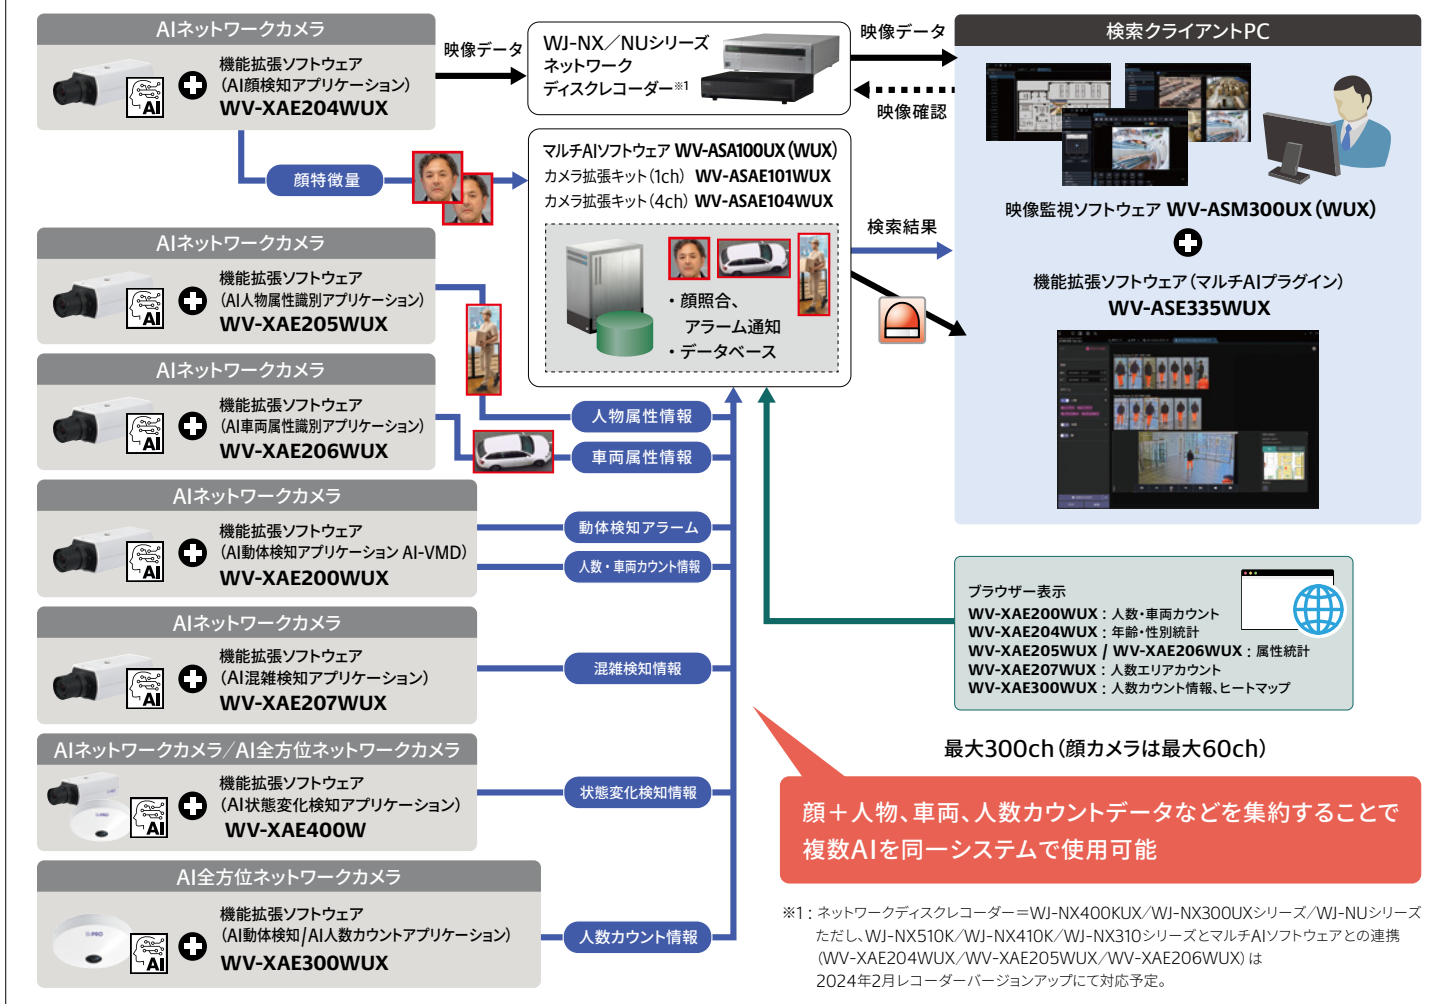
AIネットワークカメラ
機能拡張ソフトウェア
（AI顔検知アプリケーション）
WV-XAE204WUX

映像データ

WJ-NX／NUシリーズ
ネットワーク
ディスクレコーダー※1

映像データ

映像確認

検索クライアントPC

顔特徴量

マルチAIソフトウェア WV-ASA100UX（WUX）
カメラ拡張キット（1ch） WV-ASAE101WUX
カメラ拡張キット（4ch） WV-ASAE104WUX

・顔照合、
アラーム通知
・データベース

検索結果

映像監視ソフトウェア WV-ASM300UX（WUX）

機能拡張ソフトウェア（マルチAIプラグイン）
WV-ASE335WUX

AIネットワークカメラ
機能拡張ソフトウェア
（AI人物属性識別アプリケーション）
WV-XAE205WUX

AIネットワークカメラ
機能拡張ソフトウェア
（AI車両属性識別アプリケーション）
WV-XAE206WUX

人物属性情報
車両属性情報

AIネットワークカメラ
機能拡張ソフトウェア
（AI動体検知アプリケーション AI-VMD）
WV-XAE200WUX

動体検知アラーム
人数・車両カウント情報

AIネットワークカメラ
機能拡張ソフトウェア
（AI混雑検知アプリケーション）
WV-XAE207WUX

混雑検知情報

ブラウザー表示
WV-XAE200WUX：人数・車両カウント
WV-XAE204WUX：年齢・性別統計
WV-XAE205WUX / WV-XAE206WUX：属性統計
WV-XAE207WUX：人数エリアカウント
WV-XAE300WUX：人数カウント情報、ヒートマップ

最大300ch（顔カメラは最大60ch）

AIネットワークカメラ／AI全方位ネットワークカメラ
機能拡張ソフトウェア
（AI状態変化検知アプリケーション）
WV-XAE400W

状態変化検知情報

顔＋人物、車両、人数カウントデータなどを集約することで
複数AIを同一システムで使用可能

AI全方位ネットワークカメラ
機能拡張ソフトウェア
（AI動体検知/AI人数カウントアプリケーション）
WV-XAE300WUX

人数カウント情報

※1：ネットワークディスクレコーダー＝WJ-NX400KUX／WJ-NX300UXシリーズ／WJ-NUシリーズ
ただし、WJ-NX510K／WJ-NX410K／WJ-NX310シリーズとマルチAIソフトウェアとの連携
（WV-XAE204WUX／WV-XAE205WUX／WV-XAE206WUX）は
2024年2月レコーダーバージョンアップにて対応予定。